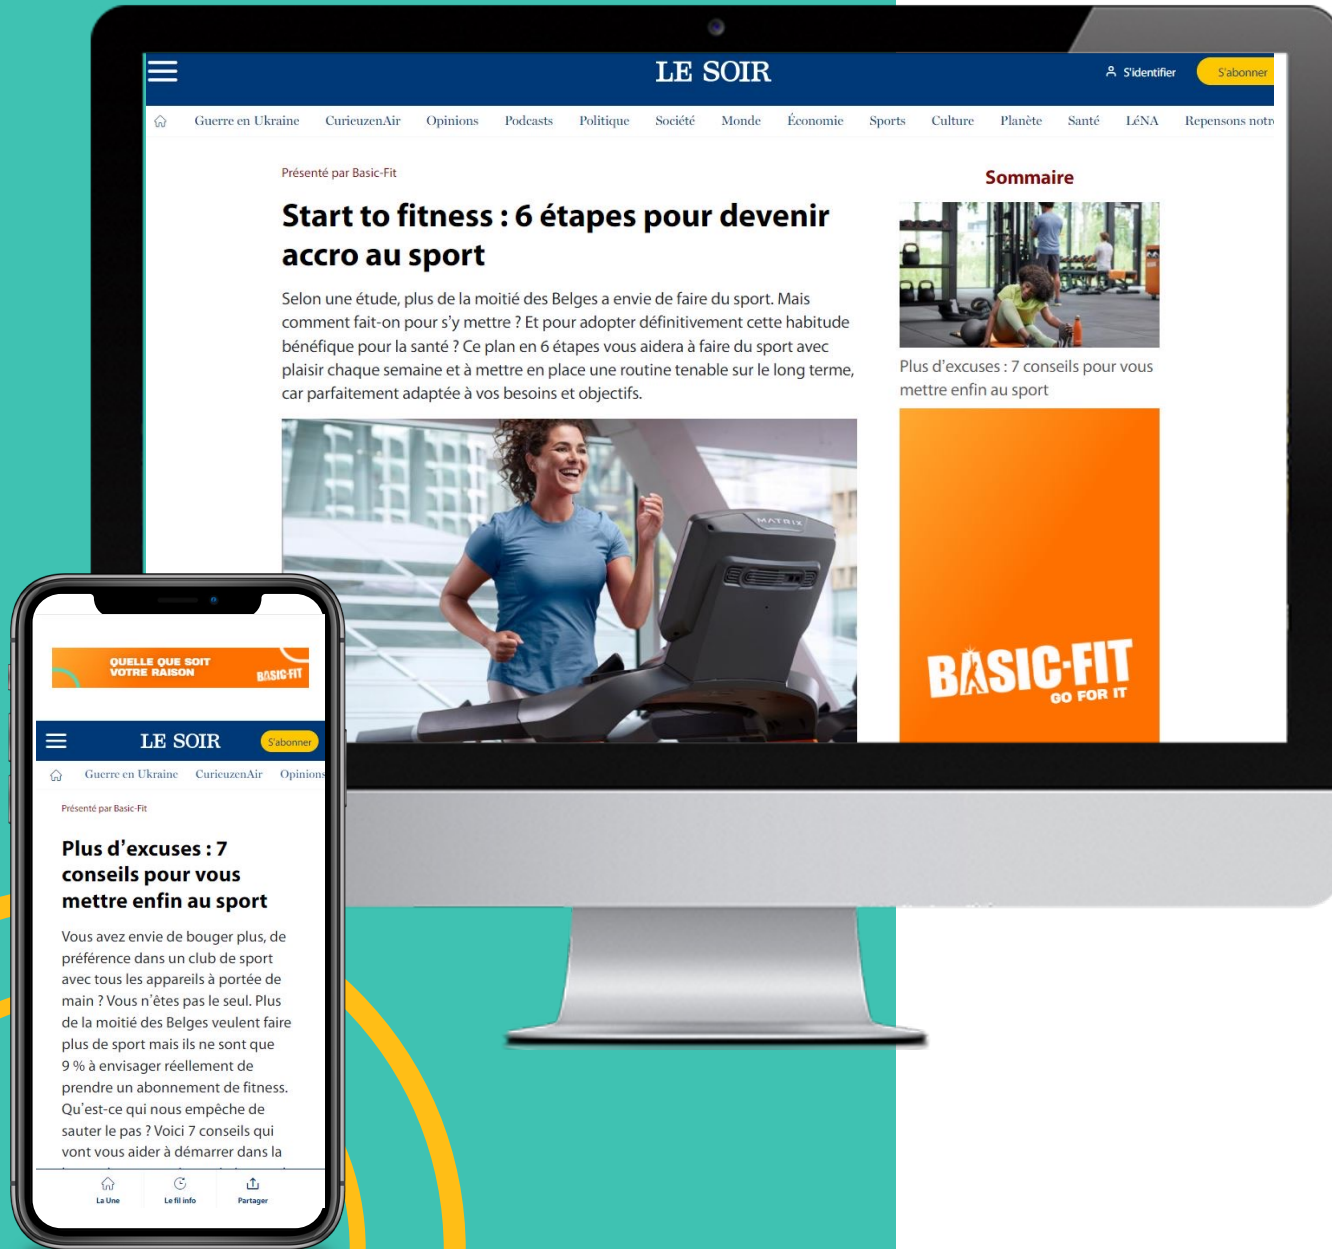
LE SOIR

S'identifier S'abonner

Guerre en Ukraine CurieuzenAir Opinions Podcasts Politique Société Monde Économie Sports Culture Planète Santé LéNA Repensons notr

Présenté par Basic-Fit

Start to fitness : 6 étapes pour devenir accro au sport

Selon une étude, plus de la moitié des Belges a envie de faire du sport. Mais comment fait-on pour s'y mettre ? Et pour adopter définitivement cette habitude bénéfique pour la santé ? Ce plan en 6 étapes vous aidera à faire du sport avec plaisir chaque semaine et à mettre en place une routine tenable sur le long terme, car parfaitement adaptée à vos besoins et objectifs.

MATRIX

Sommaire

Plus d'excuses : 7 conseils pour vous mettre enfin au sport

BASIC-FIT
GO FOR IT

QUELLE QUE SOIT VOTRE RAISON
BASIC-FIT

LE SOIR
S'abonner

Guerre en Ukraine CurieuzenAir Opinions

Présenté par Basic-Fit

Plus d'excuses : 7 conseils pour vous mettre enfin au sport

Vous avez envie de bouger plus, de préférence dans un club de sport avec tous les appareils à portée de main ? Vous n'êtes pas le seul. Plus de la moitié des Belges veulent faire plus de sport mais ils ne sont que 9 % à envisager réellement de prendre un abonnement de fitness. Qu'est-ce qui nous empêche de sauter le pas ? Voici 7 conseils qui vont vous aider à démarrer dans la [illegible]

La Une
Le fil info
Partager